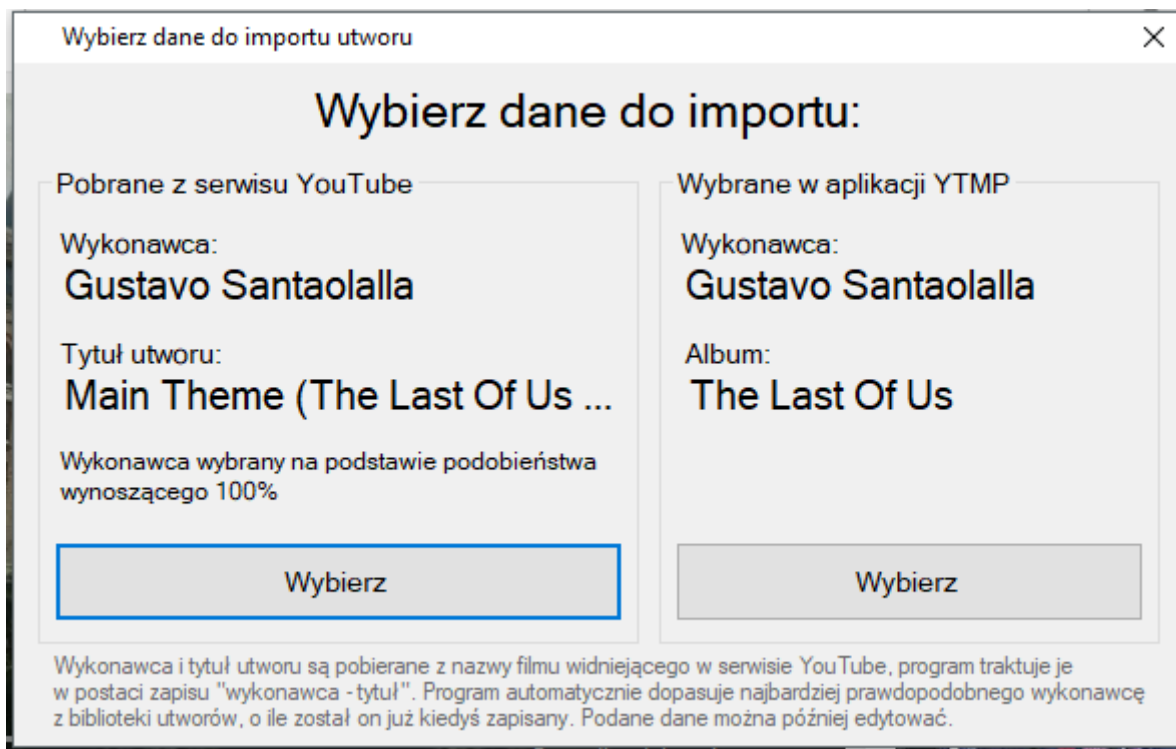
Wybierz dane do importu utworu

×

Wybierz dane do importu:

Pobrane z serwisu YouTube

Wykonawca:
Gustavo Santaolalla

Tytuł utworu:
Main Theme (The Last Of Us ...

Wykonawca wybrany na podstawie podobieństwa wynoszącego 100%

Wybierz

Wybrane w aplikacji YTMP

Wykonawca:
Gustavo Santaolalla

Album:
The Last Of Us

Wybierz

Wykonawca i tytuł utworu są pobierane z nazwy filmu widniejącego w serwisie YouTube, program traktuje je w postaci zapisu "wykonawca - tytuł". Program automatycznie dopasuje najbardziej prawdopodobnego wykonawcę z biblioteki utworów, o ile został on już kiedyś zapisany. Podane dane można później edytować.